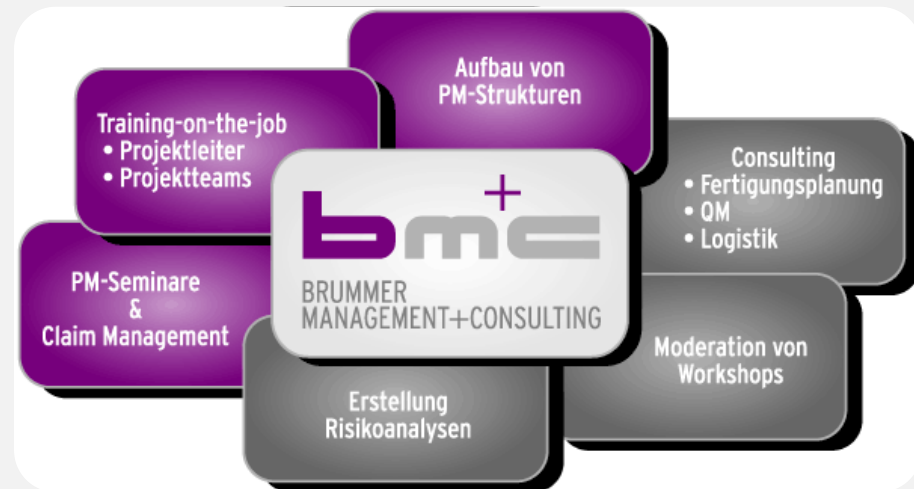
Aufbau von PM-Strukturen

Training-on-the-job
• Projektleiter
• Projektteams

Consulting
• Fertigungsplanung
• QM
• Logistik

bm+c

BRUMMER
MANAGEMENT+CONSULTING

PM-Seminare
&
Claim Management

Moderation von Workshops

Erstellung Risikoanalysen